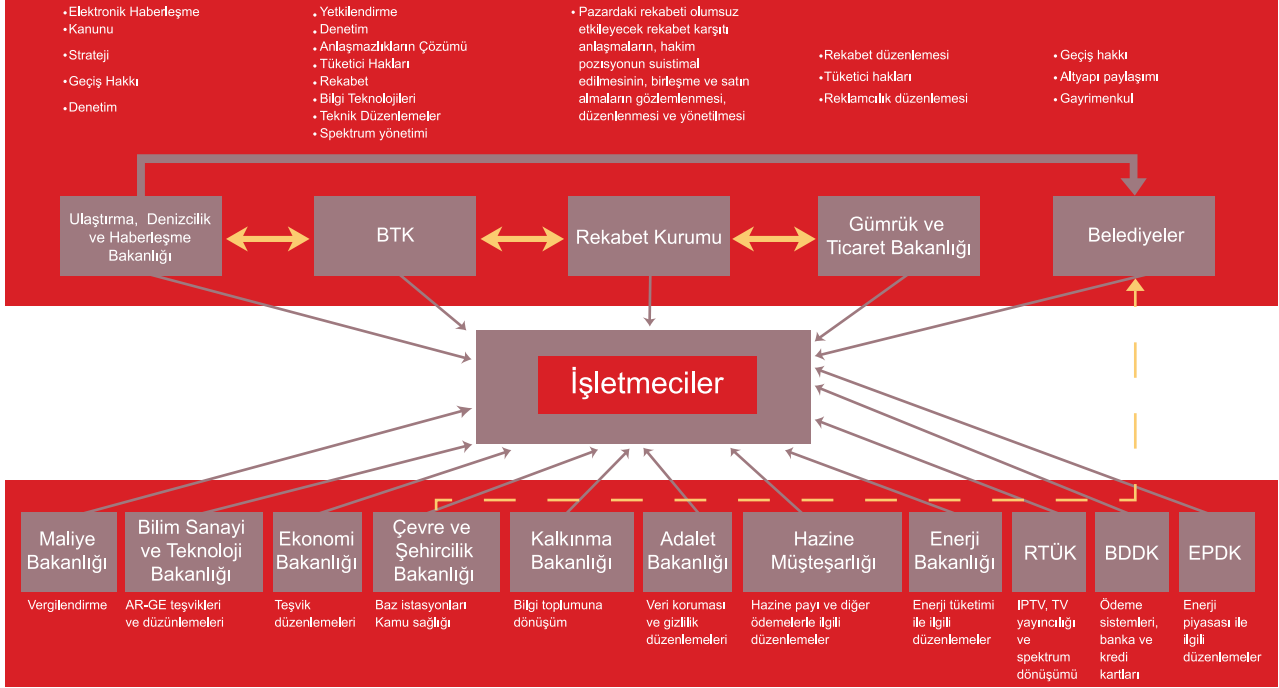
• Elektronik Haberleşme
• Kanunu
• Strateji
• Geçiş Hakkı
• Denetim

• Yetkilendirme
• Denetim
• Anlaşmazlıkların Çözümü
• Tüketici Hakları
• Rekabet
• Bilgi Teknolojileri
• Teknik Düzenlemeler
• Spektrum yönetimi

• Pazardaki rekabeti olumsuz etkileyecek rekabet karşıtı anlaşmaların, hakim pozisyonun suistimal edilmesinin, birleşme ve satın almaların gözlemlenmesi, düzenlenmesi ve yönetilmesi

• Rekabet düzenlemesi
• Tüketici hakları
• Reklamcılık düzenlemesi

• Geçiş hakkı
• Altyapı paylaşımı
• Gayrimenkul

Ulaştırma, Denizcilik ve Haberleşme Bakanlığı

BTK

Rekabet Kurumu

Gümrük ve Ticaret Bakanlığı

Belediyeler

İşletmeciler

Maliye Bakanlığı
Vergilendirme

Bilim Sanayi ve Teknoloji Bakanlığı
AR-GE teşvikleri ve düzünlemeleri

Ekonomi Bakanlığı
Teşvik düzenlemeleri

Çevre ve Şehircilik Bakanlığı
Baz istasyonları Kamu sağlığı

Kalkınma Bakanlığı
Bilgi toplumuna dönüşüm

Adalet Bakanlığı
Veri koruması ve gizlilik düzenlemeleri

Hazine Müsteşarlığı
Hazine payı ve diğer ödemelerle ilgili düzenlemeler

Enerji Bakanlığı
Enerji tüketimi ile ilgili düzenlemeler

RTÜK
IPTV, TV yayıncılığı ve spektrum dönüşümü

BDDK
Ödeme sistemleri, banka ve kredi kartları

EPDK
Enerji piyasası ile ilgili düzenlemeler